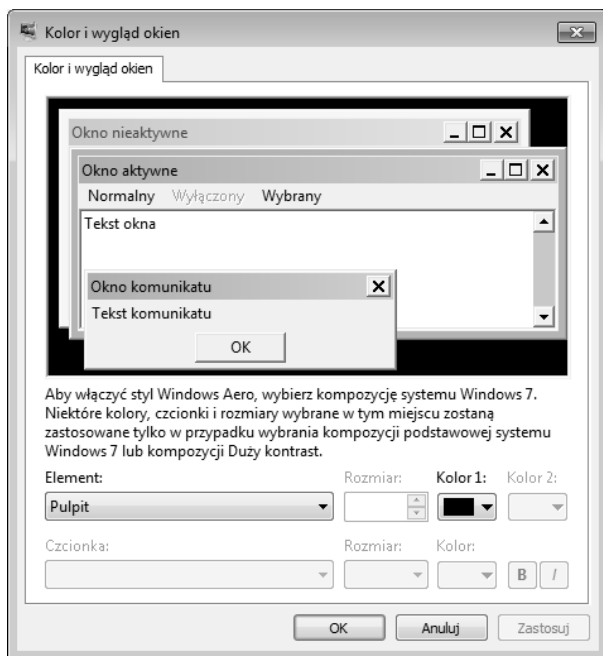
Kolor i wygląd okien

Kolor i wygląd okien

Okno nieaktywne

Okno aktywne

Normalny Wyłączony Wybrany

Tekst okna

Okno komunikatu

Tekst komunikatu

OK

Aby włączyć styl Windows Aero, wybierz kompozycję systemu Windows 7. Niektóre kolory, czcionki i rozmiary wybrane w tym miejscu zostaną zastosowane tylko w przypadku wybrania kompozycji podstawowej systemu Windows 7 lub kompozycji Duży kontrast.

Element: Rozmiar: Kolor 1: Kolor 2:

Pulpit

Czcionka: Rozmiar: Kolor:

B I

OK Anuluj Zastosuj